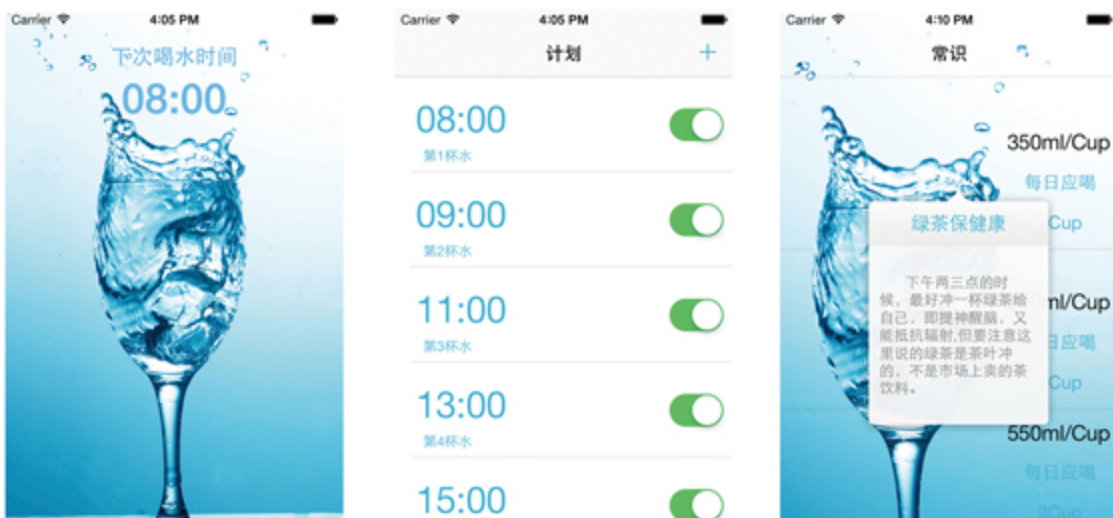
Carrier 4:05 PM

下次喝水时间

08:00

Carrier 4:05 PM

计划 +

08:00
第1杯水

09:00
第2杯水

11:00
第3杯水

13:00
第4杯水

15:00

Carrier 4:10 PM

常识

350ml/Cup
每日应喝
Cup

绿茶保健康

下午两三点的时候，最好冲一杯绿茶给自己，即提神醒脑，又能抵抗辐射,但要注意这里说的绿茶是茶叶冲的，不是市场上卖的茶饮料。

ml/Cup
日应喝
Cup

550ml/Cup
每日应喝
3Cup